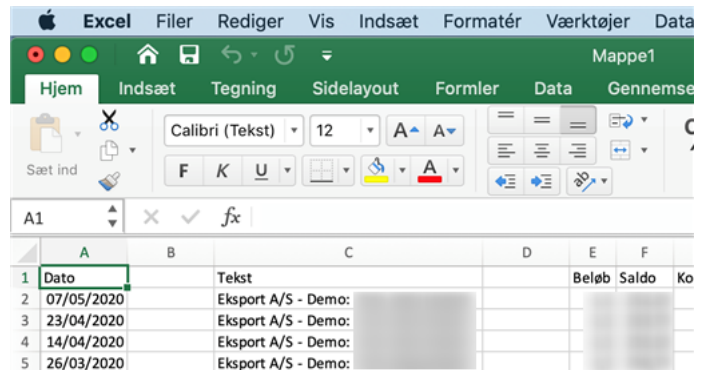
Excel Filer Rediger Vis Indsæt Formatér Værktøjer Data

Mappe1

Hjem Indsæt Tegning Sidelayout Formler Data Gennemse

Sæt ind

Calibri (Tekst) 12

F K U

A1 fx

| | A | B | C | D | E | F | |
|---|---|---|---|---|---|---|---|
| 1 | Dato | | Tekst | | Beløb | Saldo | Ko |
| 2 | 07/05/2020 | | Eksport A/S - Demo: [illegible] | | | | |
| 3 | 23/04/2020 | | Eksport A/S - Demo: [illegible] | | | | |
| 4 | 14/04/2020 | | Eksport A/S - Demo: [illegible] | | | | |
| 5 | 26/03/2020 | | Eksport A/S - Demo: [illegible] | | | | |